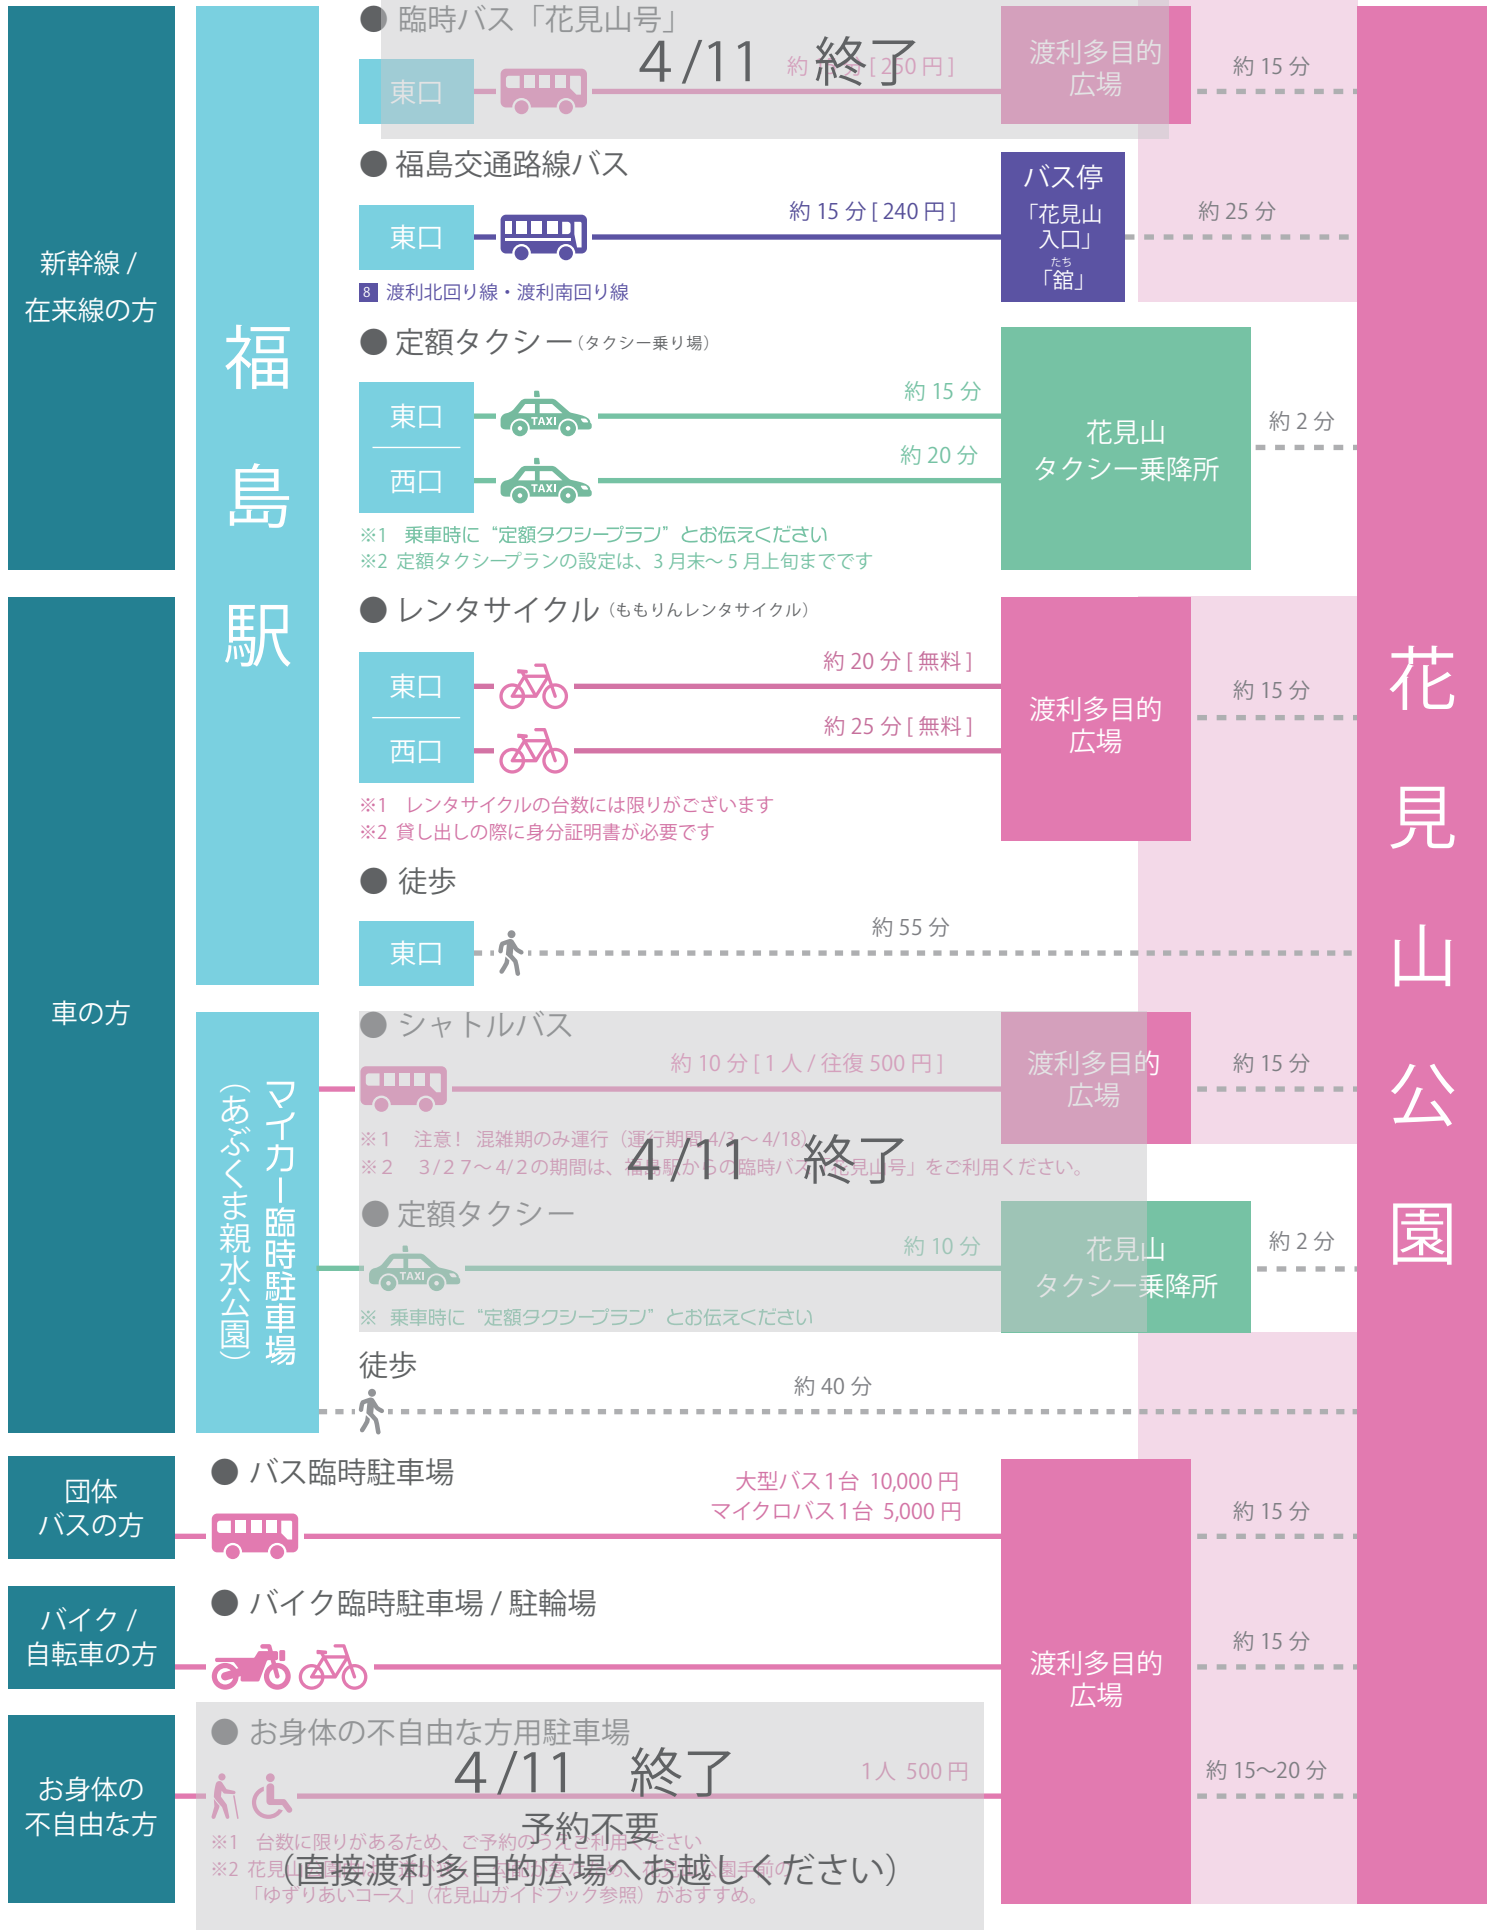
新幹線 / 在来線の方

福島駅

● 臨時バス「花見山号」

4/11 終了

東口

約 [2]50 円]

渡利多目的広場

約 15 分

● 福島交通路線バス

東口

約 15 分 [ 240 円 ]

バス停「花見山入口」「舘」

約 25 分

8 渡利北回り線・渡利南回り線

● 定額タクシー（タクシー乗り場）

東口

約 15 分

西口

約 20 分

花見山タクシー乗降所

約 2 分

※1 乗車時に“定額タクシープラン”とお伝えください
※2 定額タクシープランの設定は、3 月末～5 月上旬までです

● レンタサイクル（ももりんレンタサイクル）

東口

約 20 分 [ 無料 ]

西口

約 25 分 [ 無料 ]

渡利多目的広場

約 15 分

※1 レンタサイクルの台数には限りがございます
※2 貸し出しの際に身分証明書が必要です

● 徒歩

東口

約 55 分

花見山公園

車の方

マイカー臨時駐車場（あぶくま親水公園）

● シャトルバス

約 10 分 [ 1 人 / 往復 500 円 ]

渡利多目的広場

約 15 分

※1 注意！ 混雑期のみ運行（運行期間 4/3 ～ 4/18）
※2 3/27～4/2 の期間は、福島駅からの臨時バス「花見山号」をご利用ください。

4/11 終了

● 定額タクシー

約 10 分

花見山タクシー乗降所

約 2 分

※ 乗車時に“定額タクシープラン”とお伝えください

徒歩

約 40 分

団体バスの方

● バス臨時駐車場

大型バス 1 台 10,000 円
マイクロバス 1 台 5,000 円

約 15 分

バイク / 自転車の方

● バイク臨時駐車場 / 駐輪場

約 15 分

渡利多目的広場

お身体の不自由な方

● お身体の不自由な方用駐車場

4/11 終了

1人 500 円

約 15～20 分

予約不要
（直接渡利多目的広場へお越しください）

※1 台数に限りがあるため、ご予約のうえご利用ください
※2 花見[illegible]
「ゆずりあいコース」（花見山ガイドブック参照）がおすすめ。